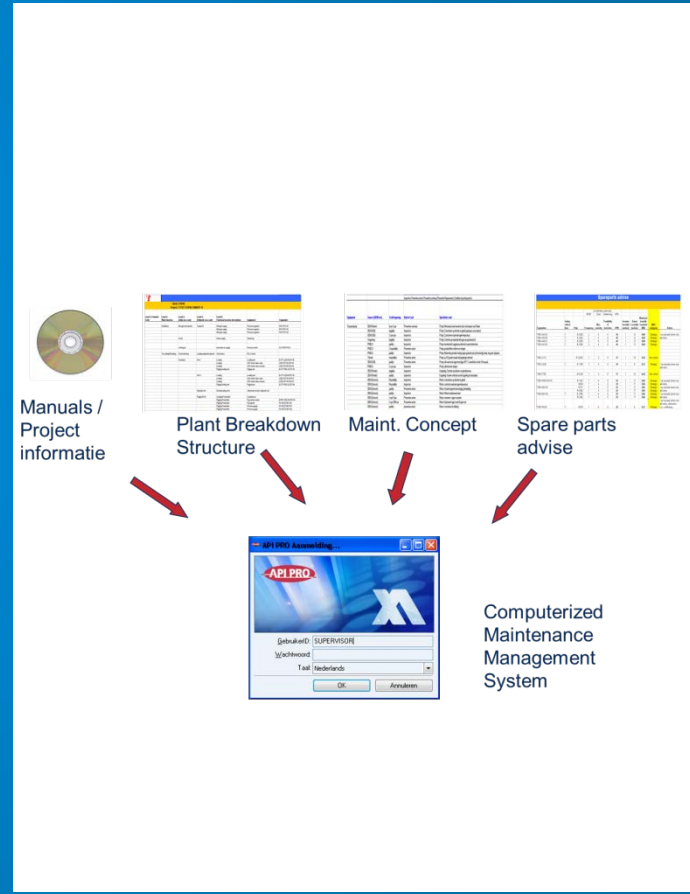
Manuals / Project informatie

Plant Breakdown Structure

Maint. Concept

Spare parts advise

Spareparts advise

API PRO Aanmelding...

API PRO

GebruikerID: SUPERVISOR

Wachtwoord:

Taal: Nederlands

OK

Annuleren

Computerized Maintenance Management System